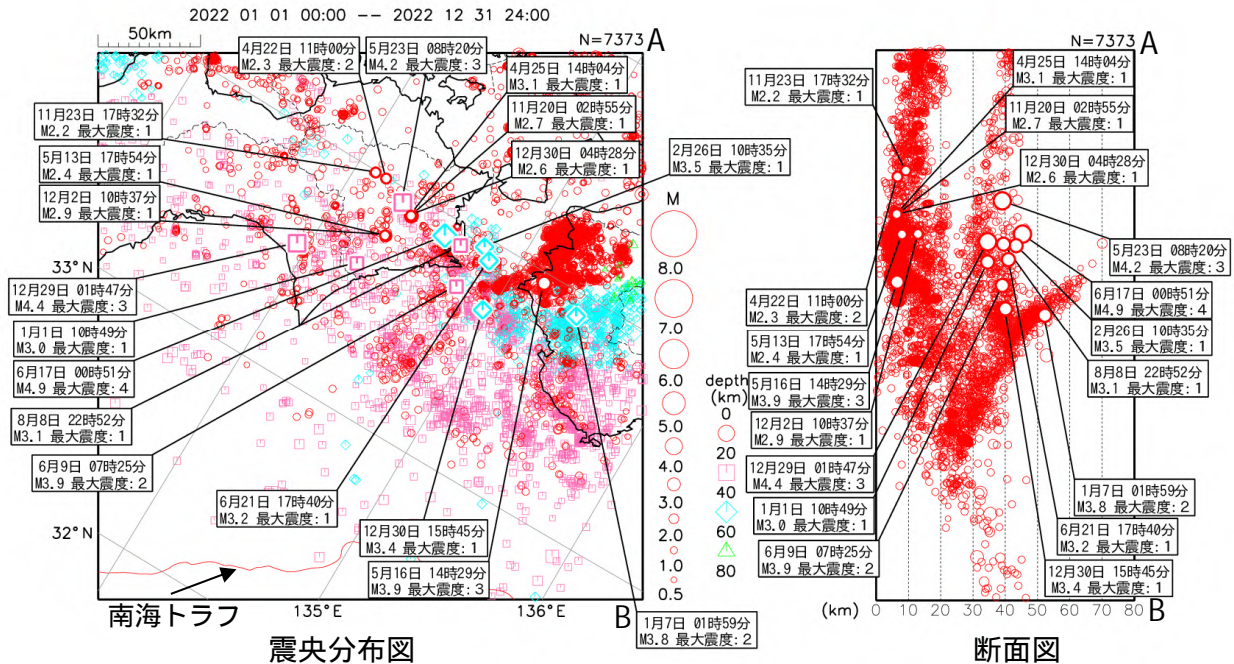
2022 01 01 00:00 -- 2022 12 31 24:00

50km

N=7373 A

4月22日 11時00分
M2.3 最大震度：2

5月23日 08時20分
M4.2 最大震度：3

4月25日 14時04分
M3.1 最大震度：1

11月20日 02時55分
M2.7 最大震度：1

11月23日 17時32分
M2.2 最大震度：1

12月30日 04時28分
M2.6 最大震度：1

2月26日 10時35分
M3.5 最大震度：1

5月13日 17時54分
M2.4 最大震度：1

12月2日 10時37分
M2.9 最大震度：1

33° N

12月29日 01時47分
M4.4 最大震度：3

1月1日 10時49分
M3.0 最大震度：1

6月17日 00時51分
M4.9 最大震度：4

8月8日 22時52分
M3.1 最大震度：1

6月9日 07時25分
M3.9 最大震度：2

6月21日 17時40分
M3.2 最大震度：1

32° N

12月30日 15時45分
M3.4 最大震度：1

5月16日 14時29分
M3.9 最大震度：3

南海トラフ

135° E

136° E

B

1月7日 01時59分
M3.8 最大震度：2

震央分布図

M
8.0
7.0
6.0
5.0
4.0
3.0
2.0
1.0
0.5

depth
(km)
0
20
40
60
80

N=7373 A

4月25日 14時04分
M3.1 最大震度：1

11月23日 17時32分
M2.2 最大震度：1

11月20日 02時55分
M2.7 最大震度：1

12月30日 04時28分
M2.6 最大震度：1

5月23日 08時20分
M4.2 最大震度：3

6月17日 00時51分
M4.9 最大震度：4

4月22日 11時00分
M2.3 最大震度：2

2月26日 10時35分
M3.5 最大震度：1

5月13日 17時54分
M2.4 最大震度：1

8月8日 22時52分
M3.1 最大震度：1

5月16日 14時29分
M3.9 最大震度：3

12月2日 10時37分
M2.9 最大震度：1

12月29日 01時47分
M4.4 最大震度：3

1月7日 01時59分
M3.8 最大震度：2

1月1日 10時49分
M3.0 最大震度：1

6月21日 17時40分
M3.2 最大震度：1

6月9日 07時25分
M3.9 最大震度：2

12月30日 15時45分
M3.4 最大震度：1

(km) 0 10 20 30 40 50 60 70 80 B

断面図